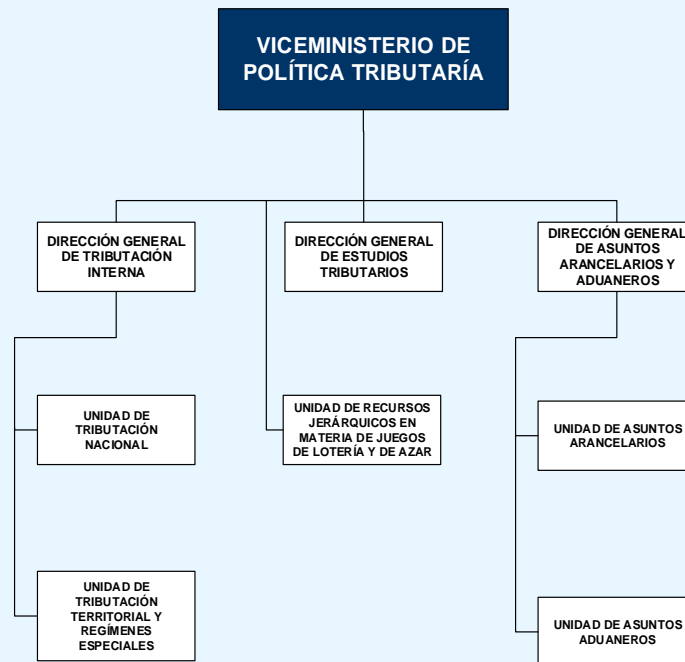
VICEMINISTERIO DE POLÍTICA TRIBUTARÍA

DIRECCIÓN GENERAL DE TRIBUTACIÓN INTERNA

DIRECCIÓN GENERAL DE ESTUDIOS TRIBUTARIOS

DIRECCIÓN GENERAL DE ASUNTOS ARANCELARIOS Y ADUANEROS

UNIDAD DE TRIBUTACIÓN NACIONAL

UNIDAD DE RECURSOS JERÁRQUICOS EN MATERIA DE JUEGOS DE LOTERÍA Y DE AZAR

UNIDAD DE ASUNTOS ARANCELARIOS

UNIDAD DE TRIBUTACIÓN TERRITORIAL Y REGÍMENES ESPECIALES

UNIDAD DE ASUNTOS ADUANEROS